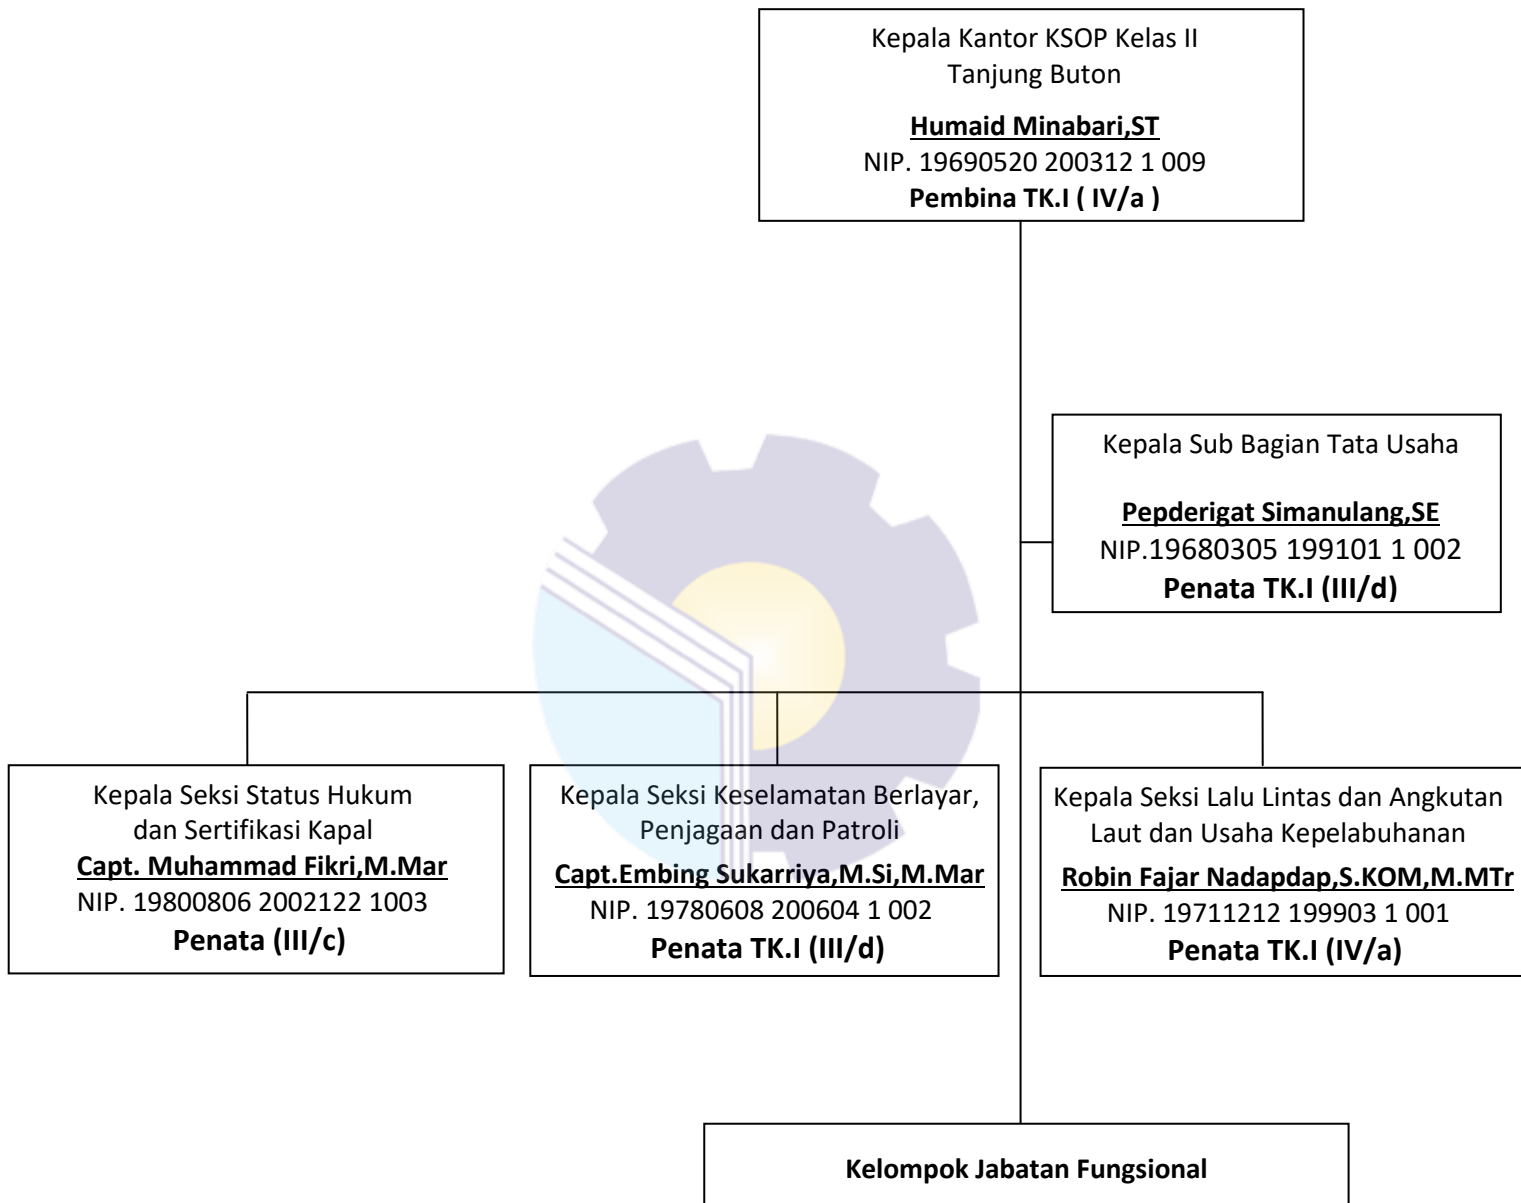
Kepala Kantor KSOP Kelas II
Tanjung Buton
Humaid Minabari,ST
NIP. 19690520 200312 1 009
Pembina TK.I ( IV/a )

Kepala Sub Bagian Tata Usaha
Pepderigat Simanulang,SE
NIP.19680305 199101 1 002
Penata TK.I (III/d)

Kepala Seksi Status Hukum dan Sertifikasi Kapal
Capt. Muhammad Fikri,M.Mar
NIP. 19800806 2002122 1003
Penata (III/c)

Kepala Seksi Keselamatan Berlayar, Penjagaan dan Patroli
Capt.Embing Sukarriya,M.Si,M.Mar
NIP. 19780608 200604 1 002
Penata TK.I (III/d)

Kepala Seksi Lalu Lintas dan Angkutan Laut dan Usaha Kepelabuhanan
Robin Fajar Nadapdap,S.KOM,M.MTr
NIP. 19711212 199903 1 001
Penata TK.I (IV/a)

Kelompok Jabatan Fungsional